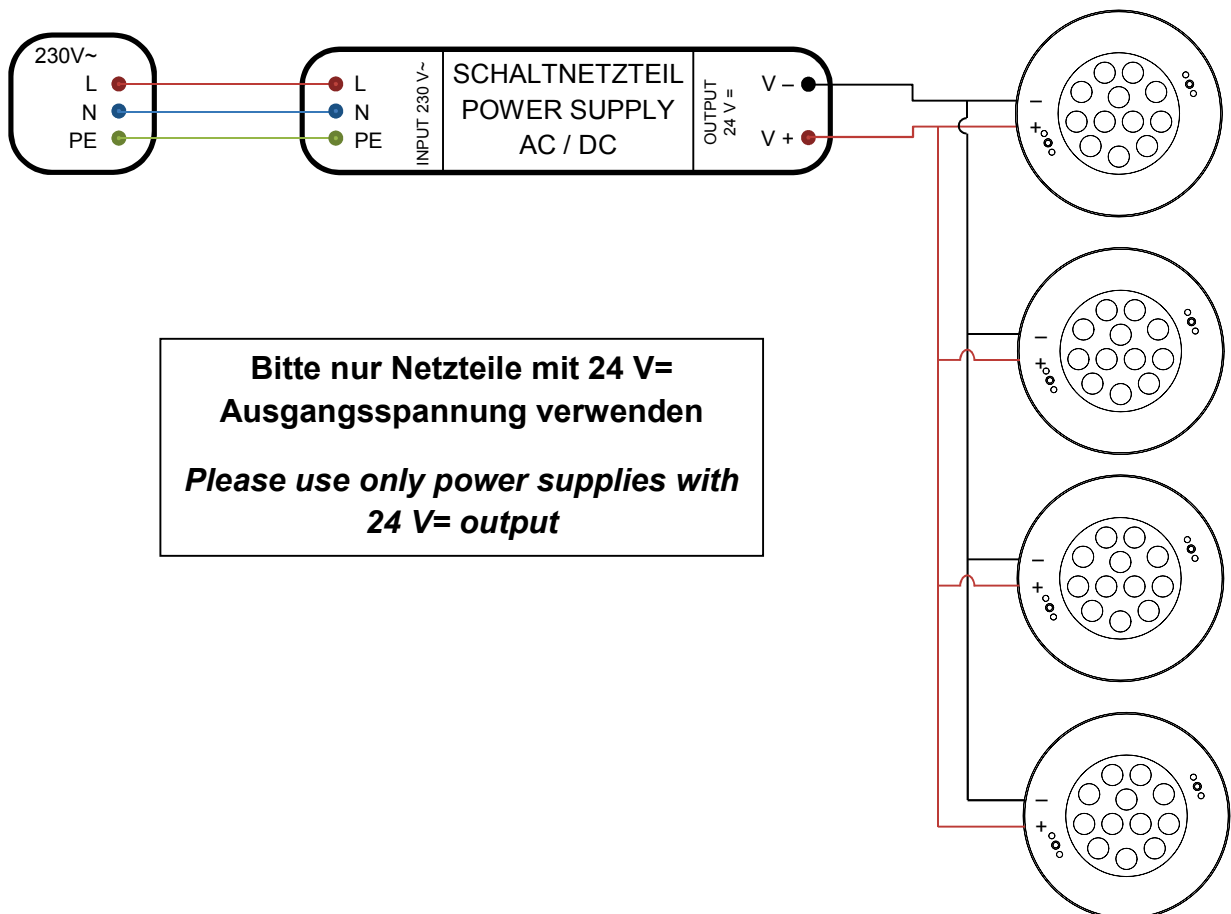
230V~
L
N
PE

L
N
PE
INPUT 230 V~
SCHALTNETZTEIL
POWER SUPPLY
AC / DC
OUTPUT
24 V =
V –
V +

–
+
–
+
–
+
–
+

**Bitte nur Netzteile mit 24 V= Ausgangsspannung verwenden**

***Please use only power supplies with 24 V= output***